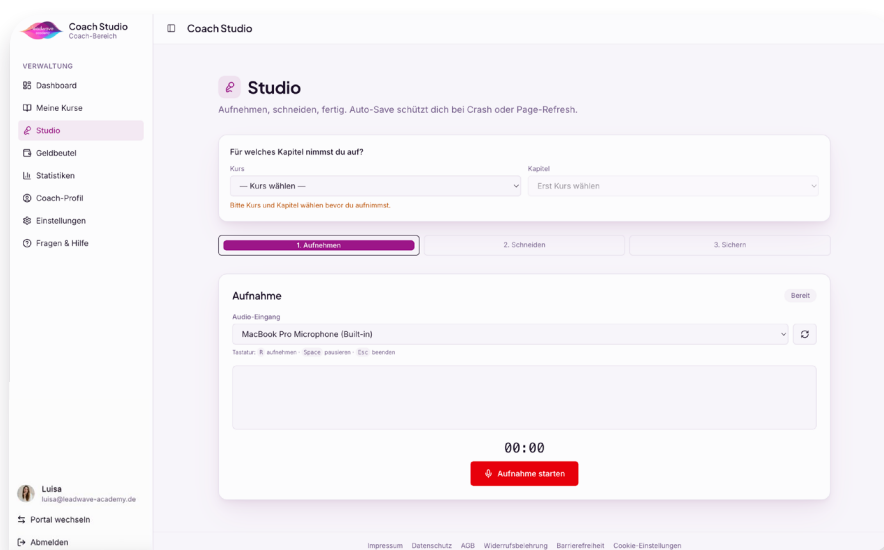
Coach Studio
Coach-Bereich

VERWALTUNG
Dashboard
Meine Kurse
Studio
Geldbeutel
Statistiken
Coach-Profil
Einstellungen
Fragen & Hilfe

Luisa
luisa@leadwave-academy.de
Portal wechseln
Abmelden

Coach Studio

Studio
Aufnehmen, schneiden, fertig. Auto-Save schützt dich bei Crash oder Page-Refresh.

Für welches Kapitel nimmst du auf?
Kurs
— Kurs wählen —
Kapitel
Erst Kurs wählen
Bitte Kurs und Kapitel wählen bevor du aufnimmst.

1. Aufnehmen
2. Schneiden
3. Sichern

Aufnahme
Bereit
Audio-Eingang
MacBook Pro Microphone (Built-in)
Tastatur: R aufnehmen · Space pausieren · Esc beenden

00:00
Aufnahme starten

Impressum Datenschutz AGB Widerrufsbelehrung Barrierefreiheit Cookie-Einstellungen